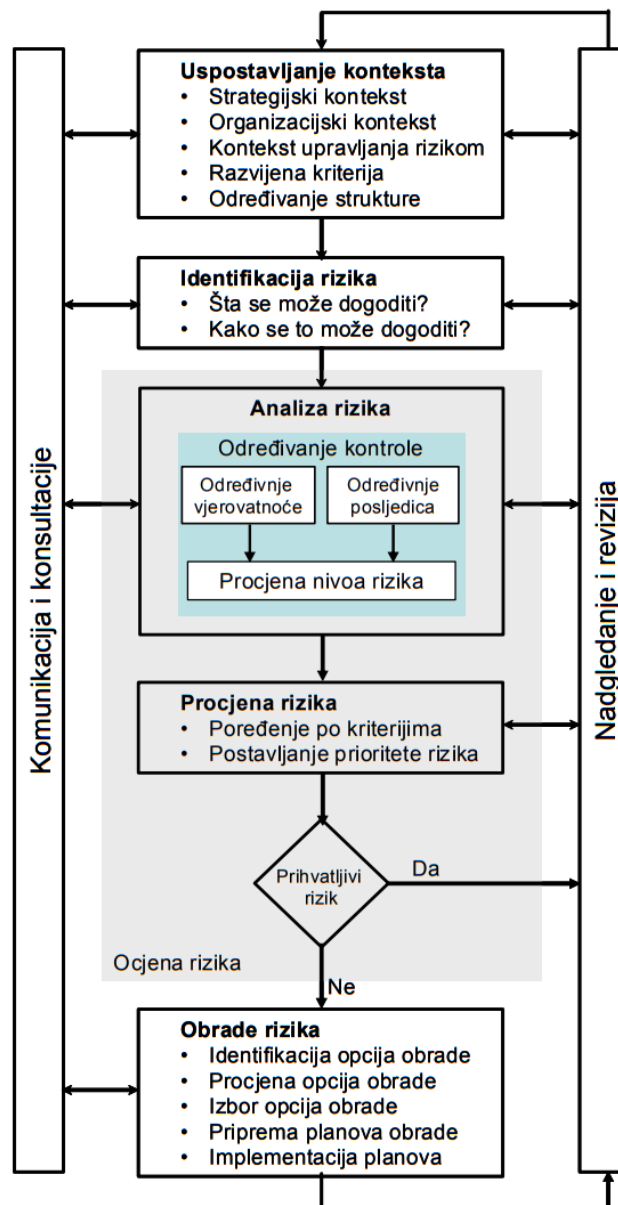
Komunikacija i konsultacije

Uspostavljanje konteksta
• Strategijski kontekst
• Organizacijski kontekst
• Kontekst upravljanja rizikom
• Razvijena kriterija
• Određivanje strukture

Identifikacija rizika
• Šta se može dogoditi?
• Kako se to može dogoditi?

Analiza rizika
Određivanje kontrole
Određivnje vjerovatnoće
Određivnje posljedica
Procjena nivoa rizika

Procjena rizika
• Poređenje po kriterijima
• Postavljanje prioritete rizika

Prihvatljivi rizik
Da
Ne

Ocjena rizika

Obrade rizika
• Identifikacija opcija obrade
• Procjena opcija obrade
• Izbor opcija obrade
• Priprema planova obrade
• Implementacija planova

Nadgledanje i revizija